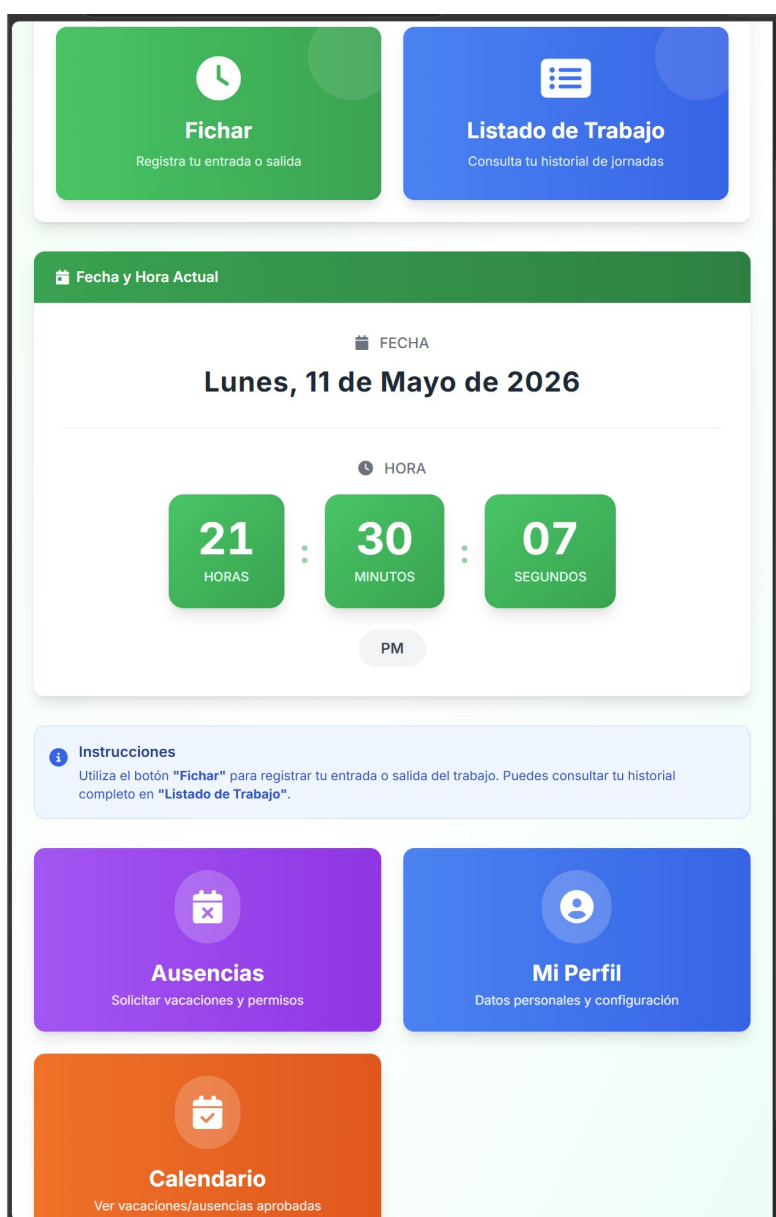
Fichar
Registra tu entrada o salida

Listado de Trabajo
Consulta tu historial de jornadas

Fecha y Hora Actual

FECHA
Lunes, 11 de Mayo de 2026

HORA
21
HORAS
:
30
MINUTOS
:
07
SEGUNDOS

PM

Instrucciones
Utiliza el botón "Fichar" para registrar tu entrada o salida del trabajo. Puedes consultar tu historial completo en "Listado de Trabajo".

Ausencias
Solicitar vacaciones y permisos

Mi Perfil
Datos personales y configuración

Calendario
Ver vacaciones/ausencias aprobadas